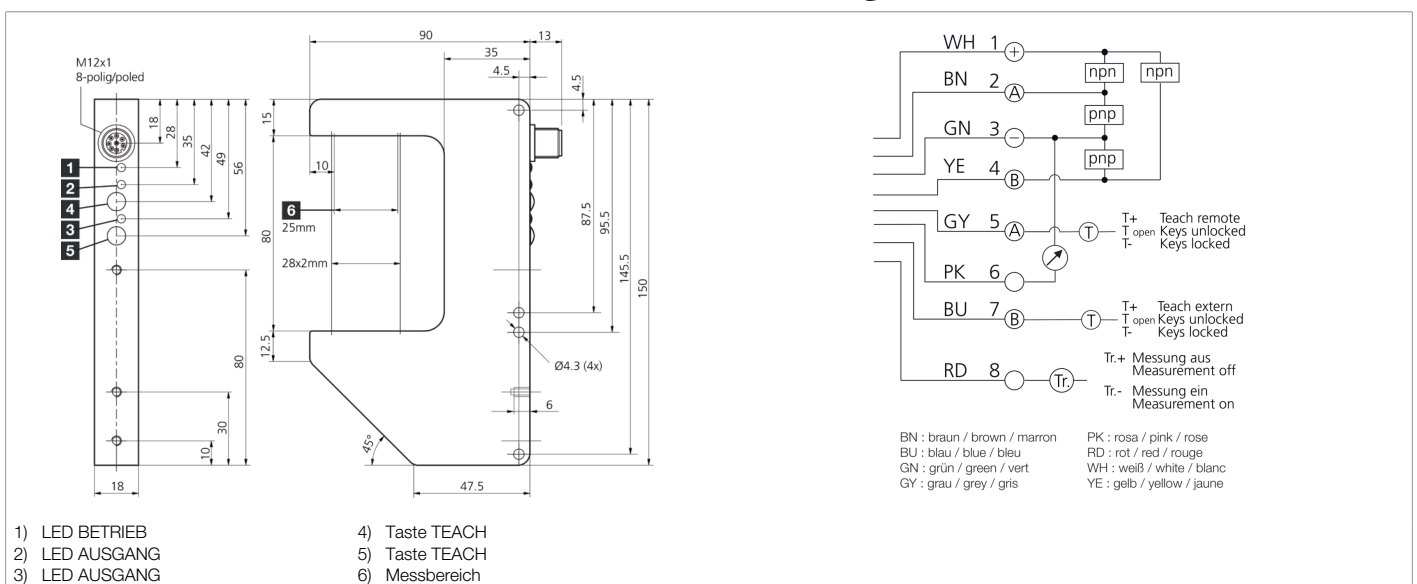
M12x1
8-polig/poled

18 28 35 42 49 56

1
2
4
3
5

80
80
30
10
18

90
35
4.5
13
4.5
15
10
6
25mm
28x2mm
80
12.5
87.5
95.5
145.5
150
Ø4.3 (4x)
6
45°
47.5

WH 1 +
BN 2 A
GN 3 −
YE 4 B
GY 5 A
PK 6
BU 7 B
RD 8

npn
npn
pnp
pnp

T
T+ Teach remote
T open Keys unlocked
T- Keys locked

T
T+ Teach extern
T open Keys unlocked
T- Keys locked

Tr.
Tr.+ Messung aus
Measurement off
Tr.- Messung ein
Measurement on

BN : braun / brown / marron
BU : blau / blue / bleu
GN : grün / green / vert
GY : grau / grey / gris
PK : rosa / pink / rose
RD : rot / red / rouge
WH : weiß / white / blanc
YE : gelb / yellow / jaune

1) LED BETRIEB
2) LED AUSGANG
3) LED AUSGANG
4) Taste TEACH
5) Taste TEACH
6) Messbereich